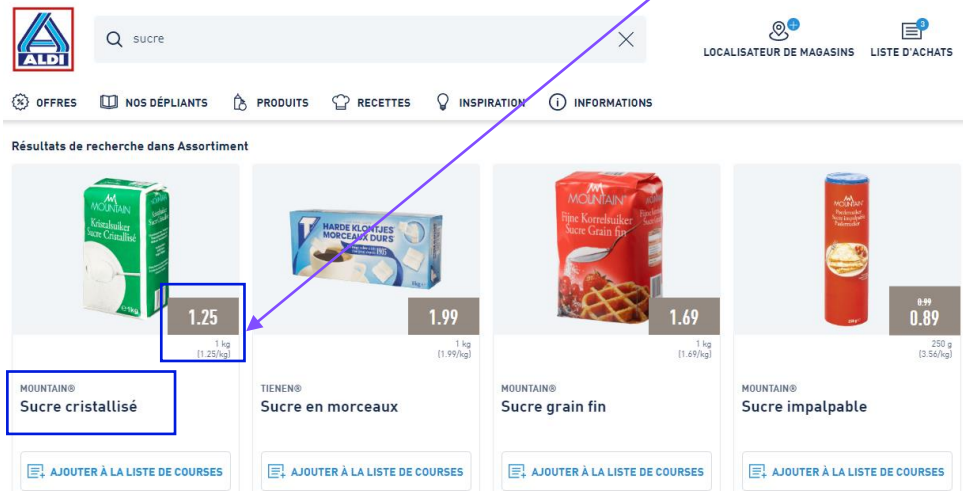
ALDI

sucre

LOCALISATEUR DE MAGASINS LISTE D'ACHATS

OFFRES NOS DÉPLIANTS PRODUITS RECETTES INSPIRATION INFORMATIONS

Résultats de recherche dans Assortiment

MOUNTAIN Kristalsuiker Sucre Cristallisé

1.25
1 kg (1.25/kg)
MOUNTAIN®
Sucre cristallisé
AJOUTER À LA LISTE DE COURSES

HARDE KLONTJES MORCEAUX DURS

1.99
1 kg (1.99/kg)
TIENEN®
Sucre en morceaux
AJOUTER À LA LISTE DE COURSES

MOUNTAIN Fijne Korrelsuiker Sucre Grain fin

1.69
1 kg (1.69/kg)
MOUNTAIN®
Sucre grain fin
AJOUTER À LA LISTE DE COURSES

MOUNTAIN

0.99
0.89
250 g (3.56/kg)
MOUNTAIN®
Sucre impalpable
AJOUTER À LA LISTE DE COURSES